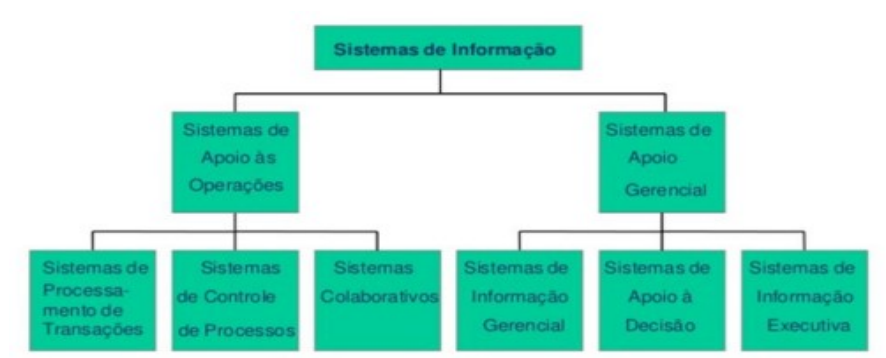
Sistemas de Informação

Sistemas de Apoio às Operações

Sistemas de Apoio Gerencial

Sistemas de Processamento de Transações

Sistemas de Controle de Processos

Sistemas Colaborativos

Sistemas de Informação Gerencial

Sistemas de Apoio à Decisão

Sistemas de Informação Executiva